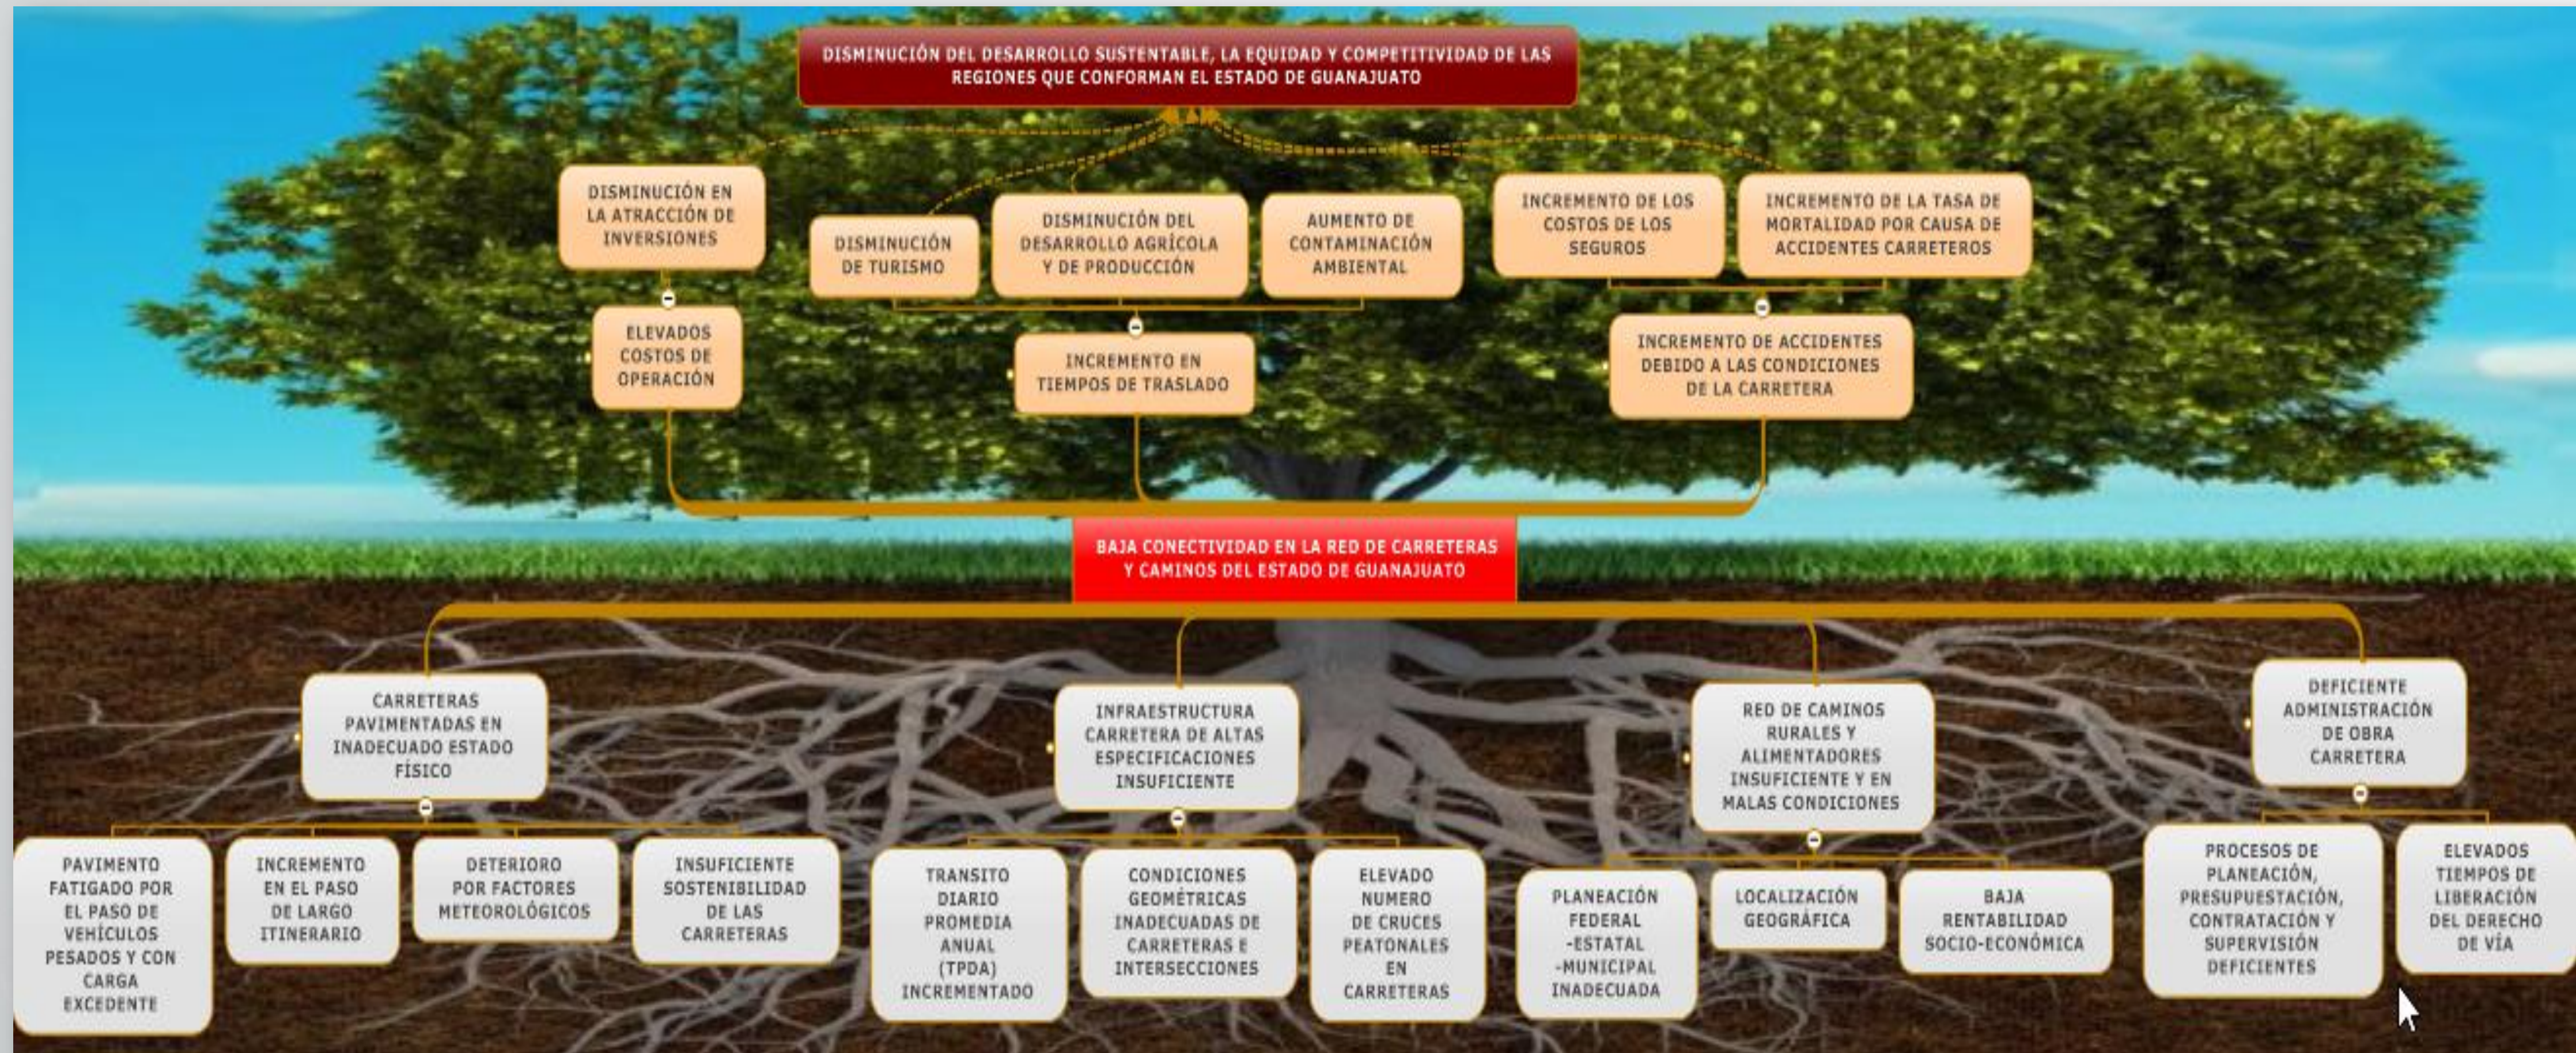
DISMINUCIÓN DEL DESARROLLO SUSTENTABLE, LA EQUIDAD Y COMPETITIVIDAD DE LAS REGIONES QUE CONFORMAN EL ESTADO DE GUANAJUATO

DISMINUCIÓN EN LA ATRACCIÓN DE INVERSIONES

DISMINUCIÓN DE TURISMO

DISMINUCIÓN DEL DESARROLLO AGRÍCOLA Y DE PRODUCCIÓN

AUMENTO DE CONTAMINACIÓN AMBIENTAL

INCREMENTO DE LOS COSTOS DE LOS SEGUROS

INCREMENTO DE LA TASA DE MORTALIDAD POR CAUSA DE ACCIDENTES CARRETEROS

ELEVADOS COSTOS DE OPERACIÓN

INCREMENTO EN TIEMPOS DE TRASLADO

INCREMENTO DE ACCIDENTES DEBIDO A LAS CONDICIONES DE LA CARRETERA

BAJA CONECTIVIDAD EN LA RED DE CARRETERAS Y CAMINOS DEL ESTADO DE GUANAJUATO

CARRETERAS PAVIMENTADAS EN INADECUADO ESTADO FÍSICO

INFRAESTRUCTURA CARRETERA DE ALTAS ESPECIFICACIONES INSUFICIENTE

RED DE CAMINOS RURALES Y ALIMENTADORES INSUFICIENTE Y EN MALAS CONDICIONES

DEFICIENTE ADMINISTRACIÓN DE OBRA CARRETERA

PAVIMENTO FATIGADO POR EL PASO DE VEHÍCULOS PESADOS Y CON CARGA EXCEDENTE

INCREMENTO EN EL PASO DE LARGO ITINERARIO

DETERIORO POR FACTORES METEOROLÓGICOS

INSUFICIENTE SOSTENIBILIDAD DE LAS CARRETERAS

TRANSITO DIARIO PROMEDIA ANUAL (TPDA) INCREMENTADO

CONDICIONES GEOMÉTRICAS INADECUADAS DE CARRETERAS E INTERSECCIONES

ELEVADO NUMERO DE CRUCES PEATONALES EN CARRETERAS

PLANEACIÓN FEDERAL -ESTATAL -MUNICIPAL INADECUADA

LOCALIZACIÓN GEOGRÁFICA

BAJA RENTABILIDAD SOCIO-ECONÓMICA

PROCESOS DE PLANEACIÓN, PRESUPUESTACIÓN, CONTRATACIÓN Y SUPERVISIÓN DEFICIENTES

ELEVADOS TIEMPOS DE LIBERACIÓN DEL DERECHO DE VÍA